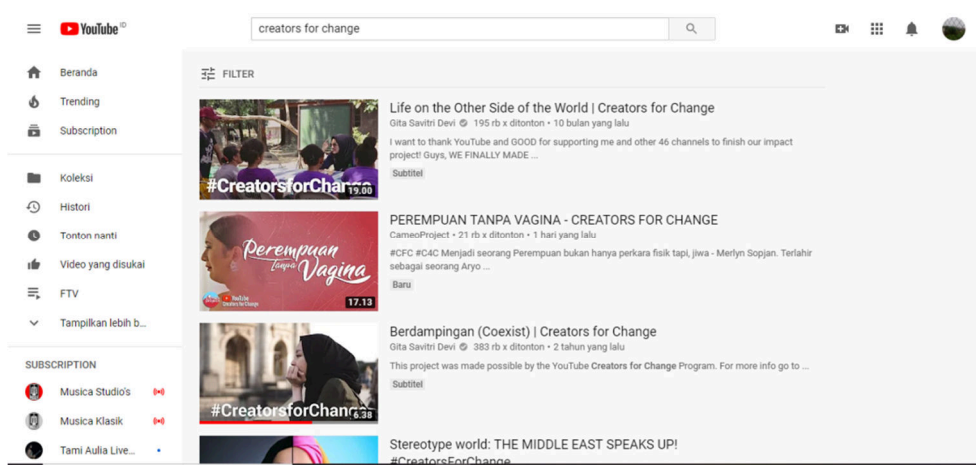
YouTube ID

creators for change

Beranda
Trending
Subscription

Koleksi
Histori
Tonton nanti
Video yang disukai
FTV
Tampilkan lebih b...

SUBSCRIPTION
Musica Studio's
Musica Klasik
Tami Aulia Live...

FILTER

#CreatorsforChan
19.00

Life on the Other Side of the World | Creators for Change
Gita Savitri Devi • 195 rb x ditonton • 10 bulan yang lalu
I want to thank YouTube and GOOD for supporting me and other 46 channels to finish our impact project! Guys, WE FINALLY MADE ...
Subtitel

Perempuan Tanpa Vagina
YouTube Creators for Change
17.13

PEREMPUAN TANPA VAGINA - CREATORS FOR CHANGE
CameoProject • 21 rb x ditonton • 1 hari yang lalu
#CFC #C4C Menjadi seorang Perempuan bukan hanya perkara fisik tapi, jiwa - Merlyn Sopjan. Terlahir sebagai seorang Aryo ...
Baru

#CreatorsforChan
6.38

Berdampingan (Coexist) | Creators for Change
Gita Savitri Devi • 383 rb x ditonton • 2 tahun yang lalu
This project was made possible by the YouTube Creators for Change Program. For more info go to ...
Subtitel

Stereotype world: THE MIDDLE EAST SPEAKS UP!
#CreatorsForChange